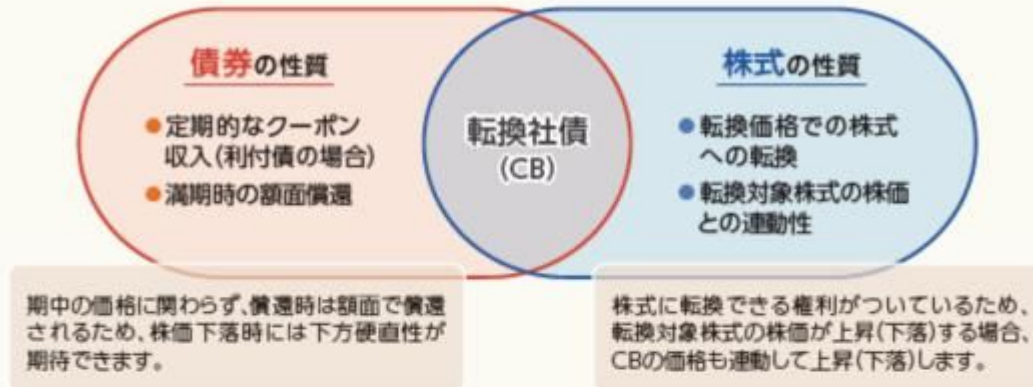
債券の性質

●定期的なクーポン収入(利付債の場合)
●満期時の額面償還

転換社債
(CB)

株式の性質

●転換価格での株式への転換
●転換対象株式の株価との連動性

期中の価格に関わらず、償還時は額面で償還されるため、株価下落時には下方硬直性が期待できます。

株式に転換できる権利がついているため、転換対象株式の株価が上昇(下落)する場合、CBの価格も連動して上昇(下落)します。